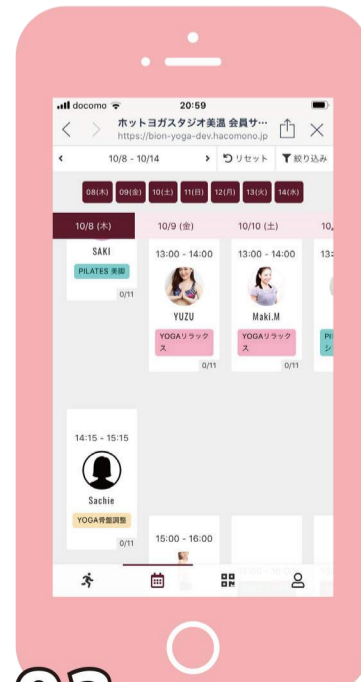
docomo 20:59
ホットヨガスタジオ美温 会員サ…
https://bion-yoga-dev.hacomono.jp

10/8 - 10/14
リセット
絞り込み

08(木) 09(金) 10(土) 11(日) 12(月) 13(火) 14(水)

10/8 (木)
10/9 (金)
10/10 (土)
10/

SAKI
PILATES 美脚
0/11

13:00 - 14:00
YUZU
YOGAリラックス
0/11

13:00 - 14:00
Maki.M
YOGAリラックス
0/11

14:15 - 15:15
Sachie
YOGA骨盤調整
0/11

15:00 - 16:00